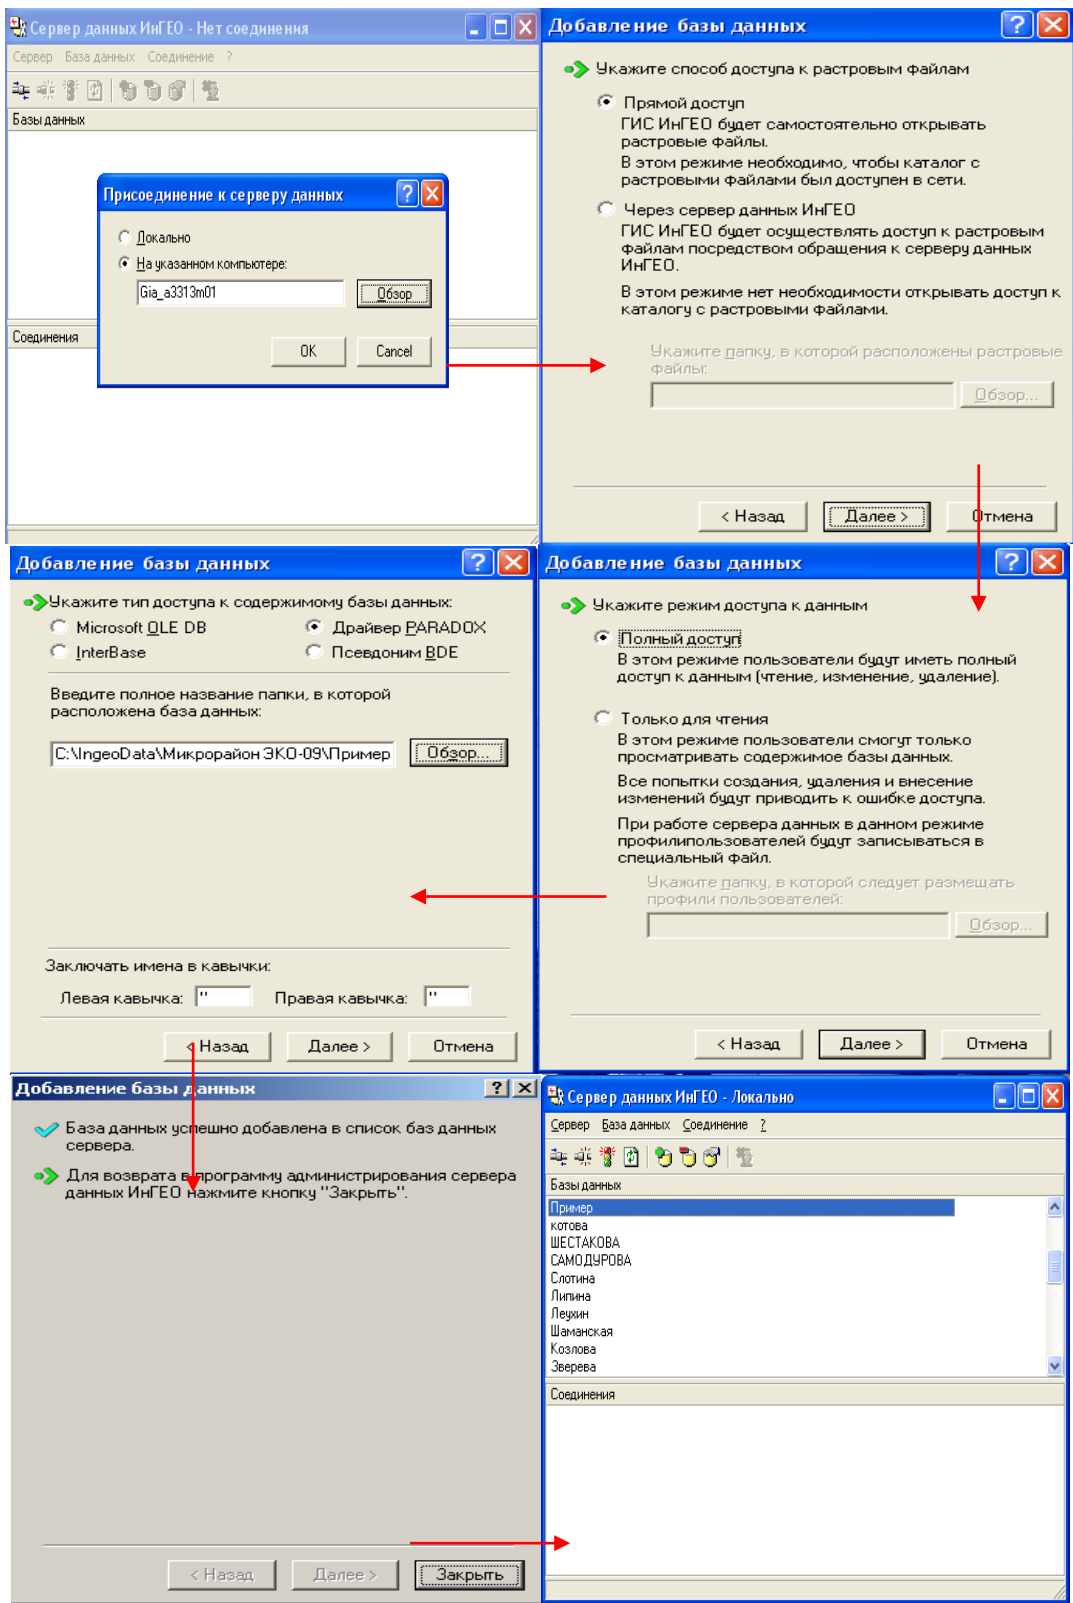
Сервер данных ИнГЕО - Нет соединения
Сервер База данных Соединение ?
Базы данных
Присоединение к серверу данных
Локально
На указанном компьютере:
Gia_a3313m01
Обзор
OK
Cancel
Соединения

Добавление базы данных
Укажите способ доступа к растровым файлам
Прямой доступ
ГИС ИнГЕО будет самостоятельно открывать растровые файлы.
В этом режиме необходимо, чтобы каталог с растровыми файлами был доступен в сети.
Через сервер данных ИнГЕО
ГИС ИнГЕО будет осуществлять доступ к растровым файлам посредством обращения к серверу данных ИнГЕО.
В этом режиме нет необходимости открывать доступ к каталогу с растровыми файлами.
Укажите папку, в которой расположены растровые файлы:
Обзор...
< Назад
Далее >
Отмена

Добавление базы данных
Укажите тип доступа к содержимому базы данных:
Microsoft OLE DB
Драйвер PARADOX
InterBase
Псевдоним BDE
Введите полное название папки, в которой расположена база данных:
C:\IngeoData\Микрорайон ЭКО-09\Пример
Обзор...
Заключать имена в кавычки:
Левая кавычка: "
Правая кавычка: "
< Назад
Далее >
Отмена

Добавление базы данных
Укажите режим доступа к данным
Полный доступ
В этом режиме пользователи будут иметь полный доступ к данным (чтение, изменение, удаление).
Только для чтения
В этом режиме пользователи смогут только просматривать содержимое базы данных.
Все попытки создания, удаления и внесение изменений будут приводить к ошибке доступа.
При работе сервера данных в данном режиме профилипользователей будут записываться в специальный файл.
Укажите папку, в которой следует размещать профили пользователей:
Обзор...
< Назад
Далее >
Отмена

Добавление базы данных
База данных успешно добавлена в список баз данных сервера.
Для возврата в программу администрирования сервера данных ИнГЕО нажмите кнопку "Закрыть".
< Назад
Далее >
Закрыть

Сервер данных ИнГЕО - Локально
Сервер База данных Соединение ?
Базы данных
Пример
котова
ШЕСТАКОВА
САМОДУРОВА
Слотина
Липина
Леухин
Шаманская
Козлова
Зверева
Соединения